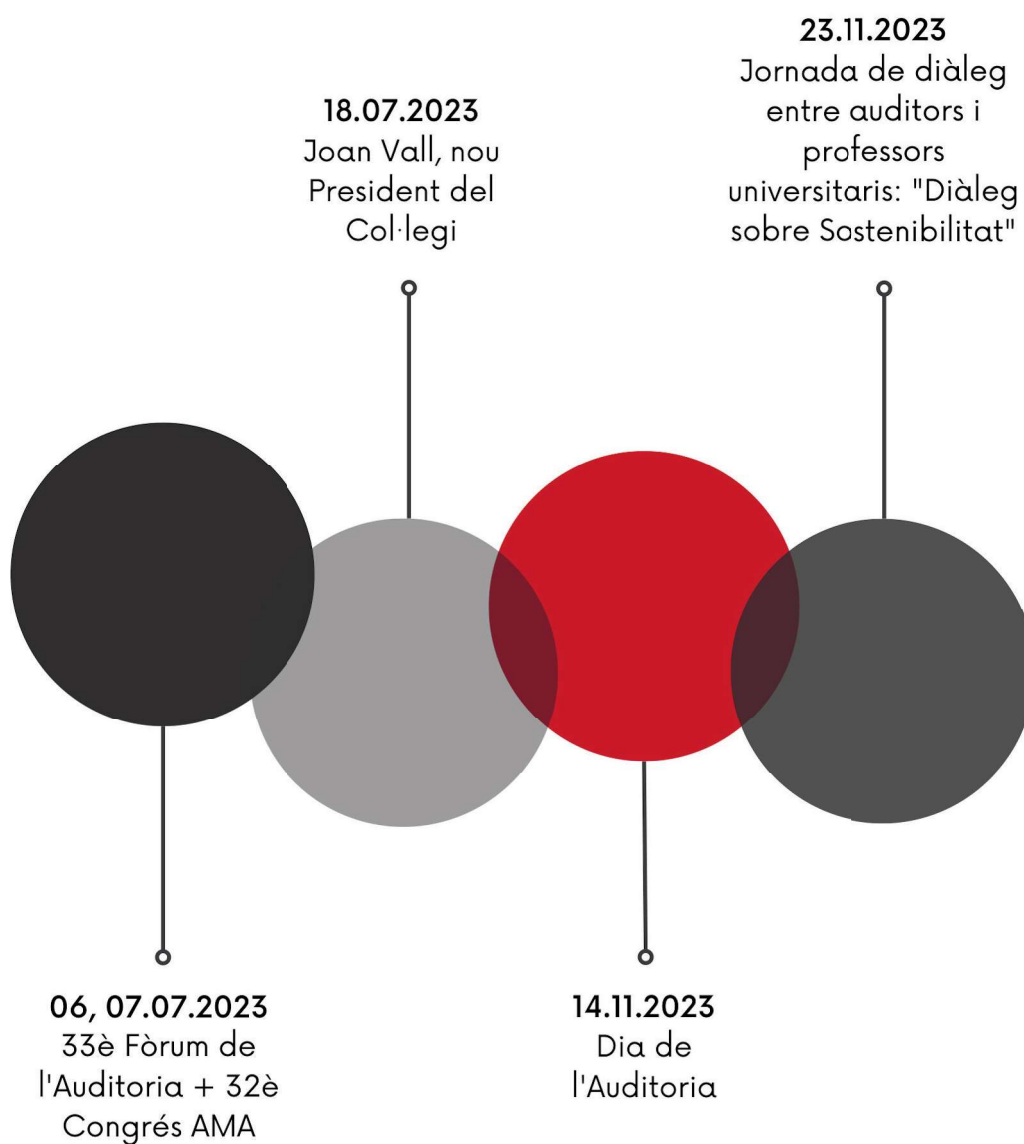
23.11.2023
Jornada de diàleg entre auditors i professors universitaris: "Diàleg sobre Sostenibilitat"

18.07.2023
Joan Vall, nou President del Col·legi

06, 07.07.2023
33è Fòrum de l'Auditoria + 32è Congrés AMA

14.11.2023
Dia de l'Auditoria